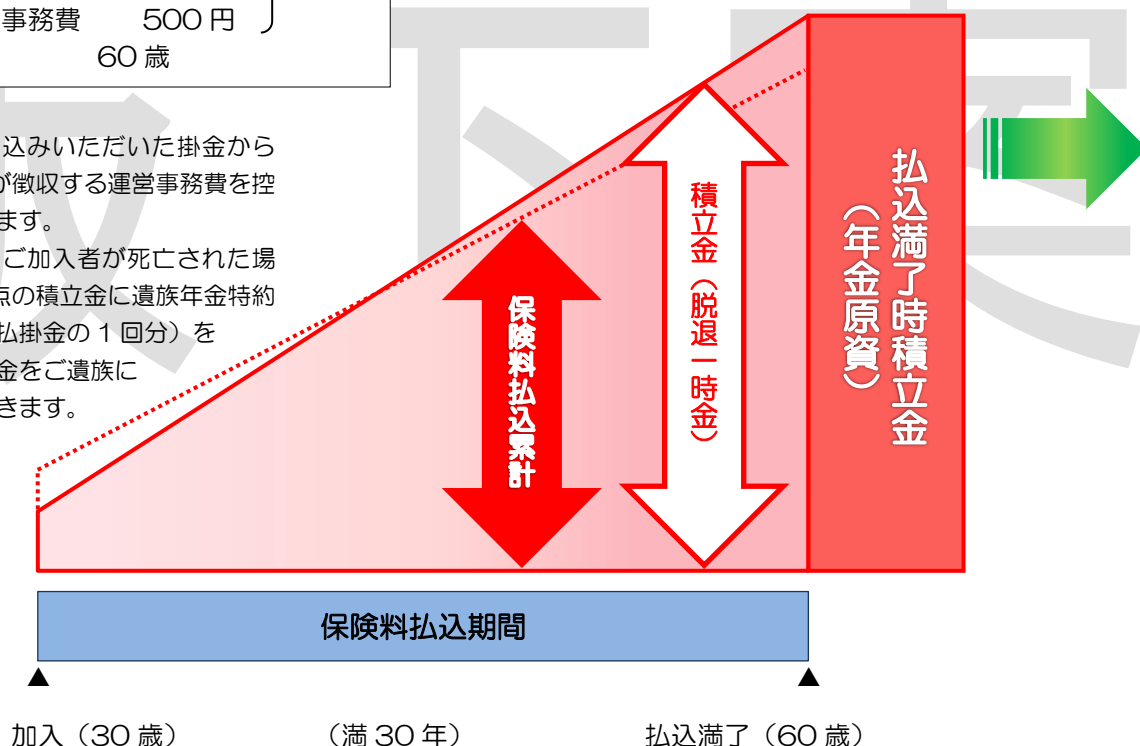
事務費　500 円
60 歳

込みいただいた掛金から
が徴収する運営事務費を控
ます。
ご加入者が死亡された場
点の積立金に遺族年金特約
払掛金の１回分）を
金をご遺族に
きます。

保険料払込累計

積立金（脱退一時金）

払込満了時積立金（年金原資）

保険料払込期間

加入（30 歳）　（満 30 年）　払込満了（60 歳）